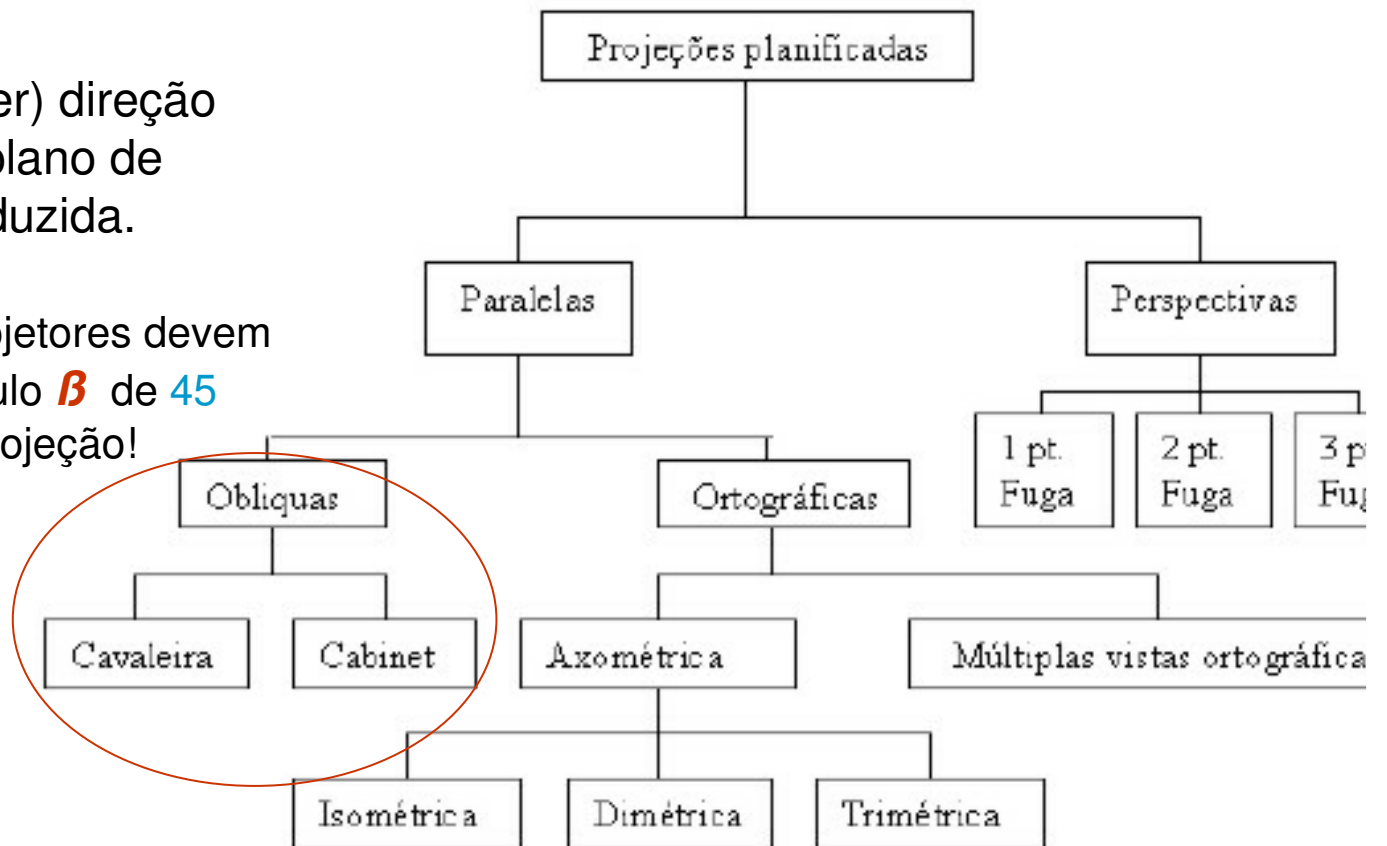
er) direção
plano de
duzida.

jetores devem
ulo $\beta$ de 45
ojeção!

Projeções planificadas

Paralelas

Perspectivas

1 pt. Fuga

2 pt. Fuga

3 p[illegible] Fu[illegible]

Obliquas

Ortográficas

Cavaleira

Cabinet

Axométrica

Múltiplas vistas ortográfica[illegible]

Isométrica

Dimétrica

Trimétrica